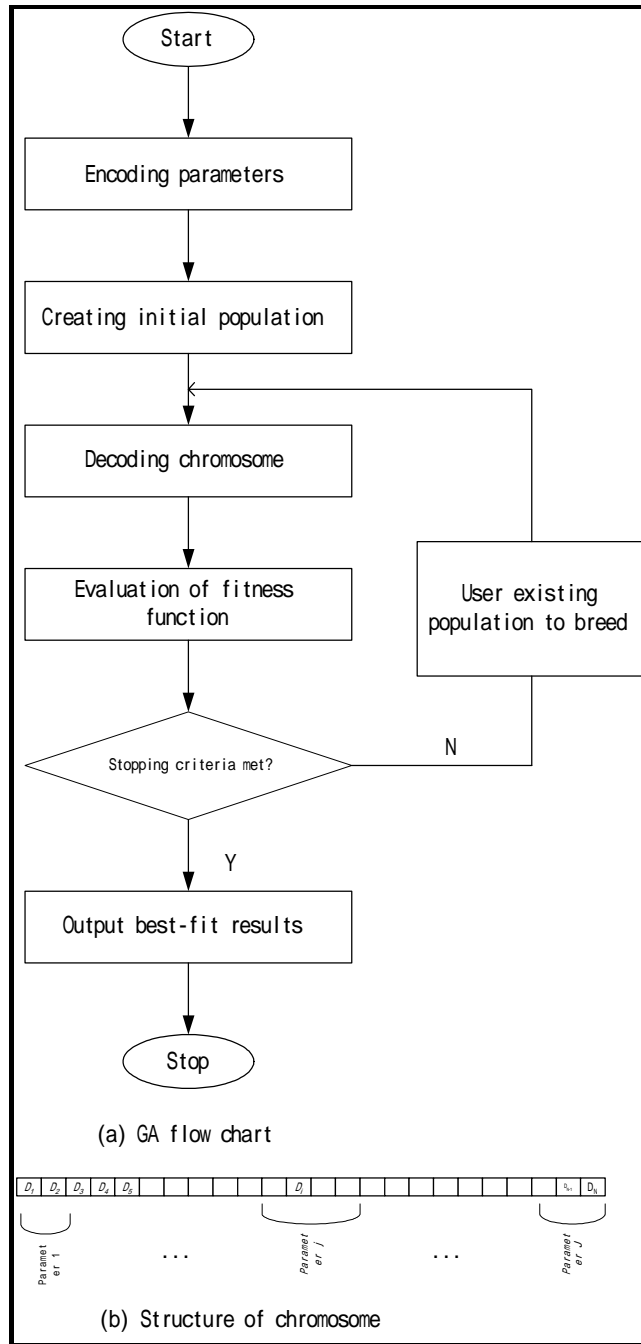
Start

Encoding parameters

Creating initial population

Decoding chromosome

Evaluation of fitness function

User existing population to breed

Stopping criteria met?

N

Y

Output best-fit results

Stop

(a) GA flow chart

$D_1$ $D_2$ $D_3$ $D_4$ $D_5$ $D_j$ $D_{N-1}$ $D_N$

Parameter 1 ... Parameter j ... Parameter J

(b) Structure of chromosome